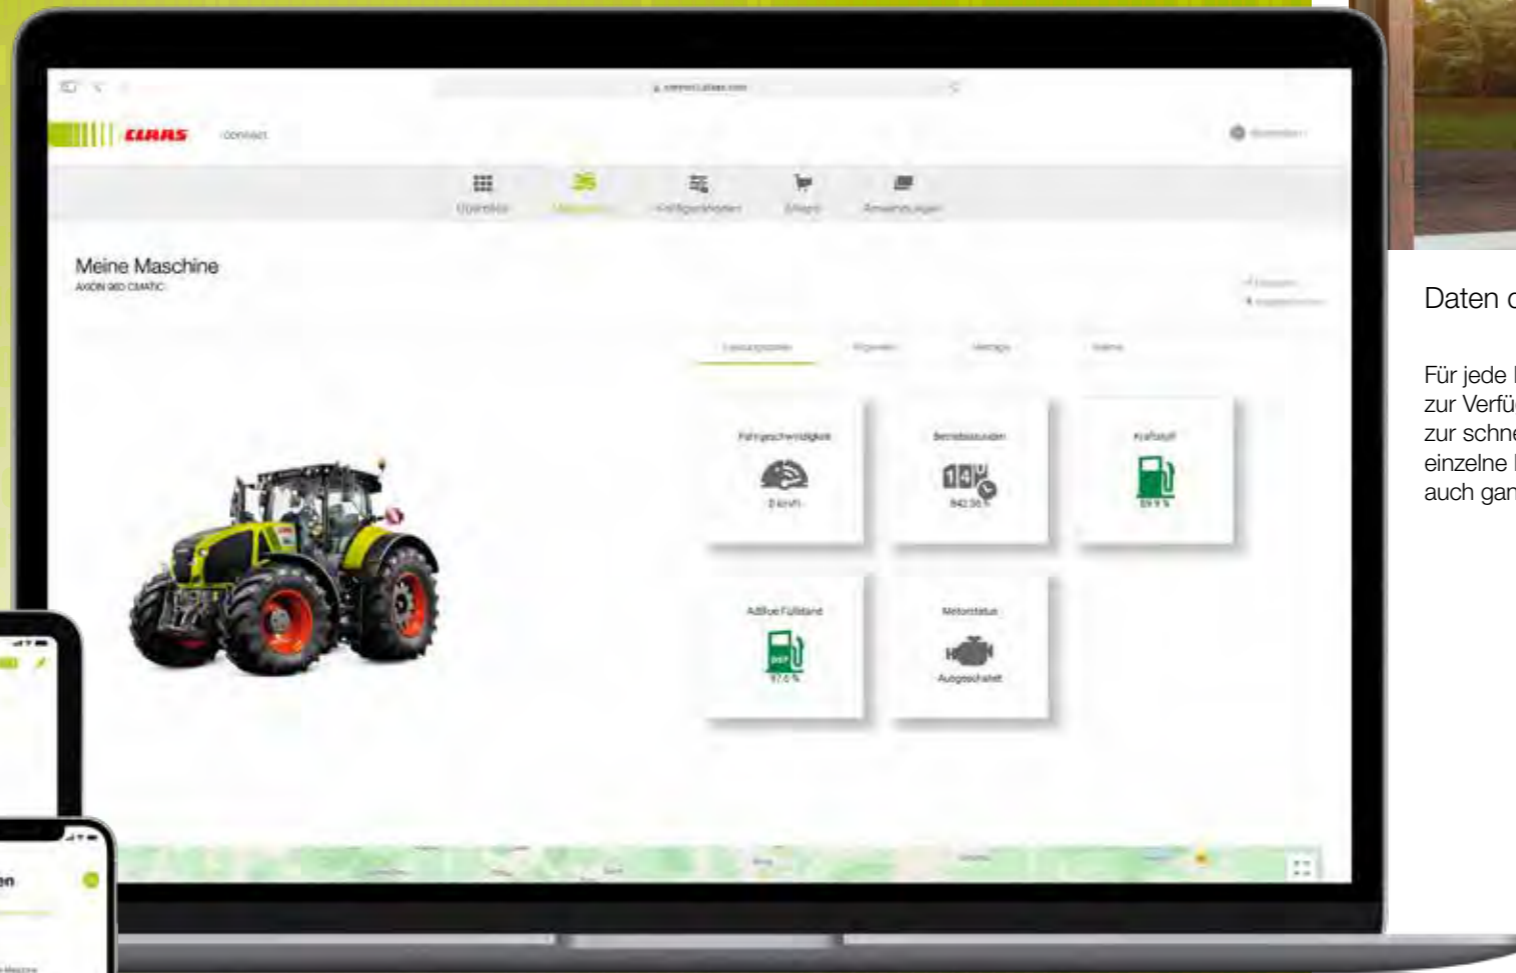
CLAAS connect

Übersicht Maschinen Fälligkeitsplaner Shop Anwendungen

Meine Maschine
AXION 960 CMATIC

Leistungsdaten Eigenschaften Wartung Status

Fahrgeschwindigkeit
0 km/h

Betriebsstunden
842,56 h

Kraftstoff
59,9 %

AdBlue Füllstand
97,0 %

Motorstatus
Ausgeschaltet

Daten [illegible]

Für jede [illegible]
zur Verfü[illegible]
zur schne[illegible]
einzelne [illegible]
auch gan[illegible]